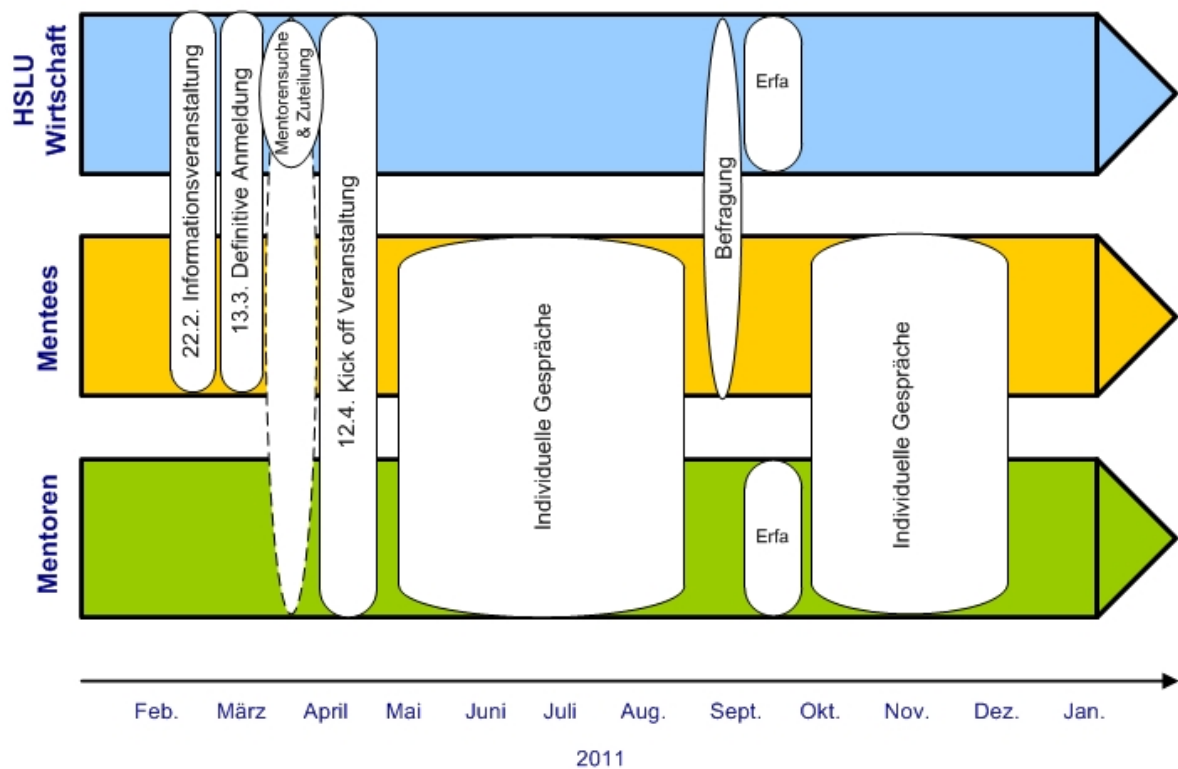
HSLU Wirtschaft

Mentees

Mentoren

22.2. Informationsveranstaltung

13.3. Definitive Anmeldung

Mentorensuche & Zuteilung

12.4. Kick off Veranstaltung

Individuelle Gespräche

Befragung

Erfa

Erfa

Individuelle Gespräche

Feb. März April Mai Juni Juli Aug. Sept. Okt. Nov. Dez. Jan.

2011